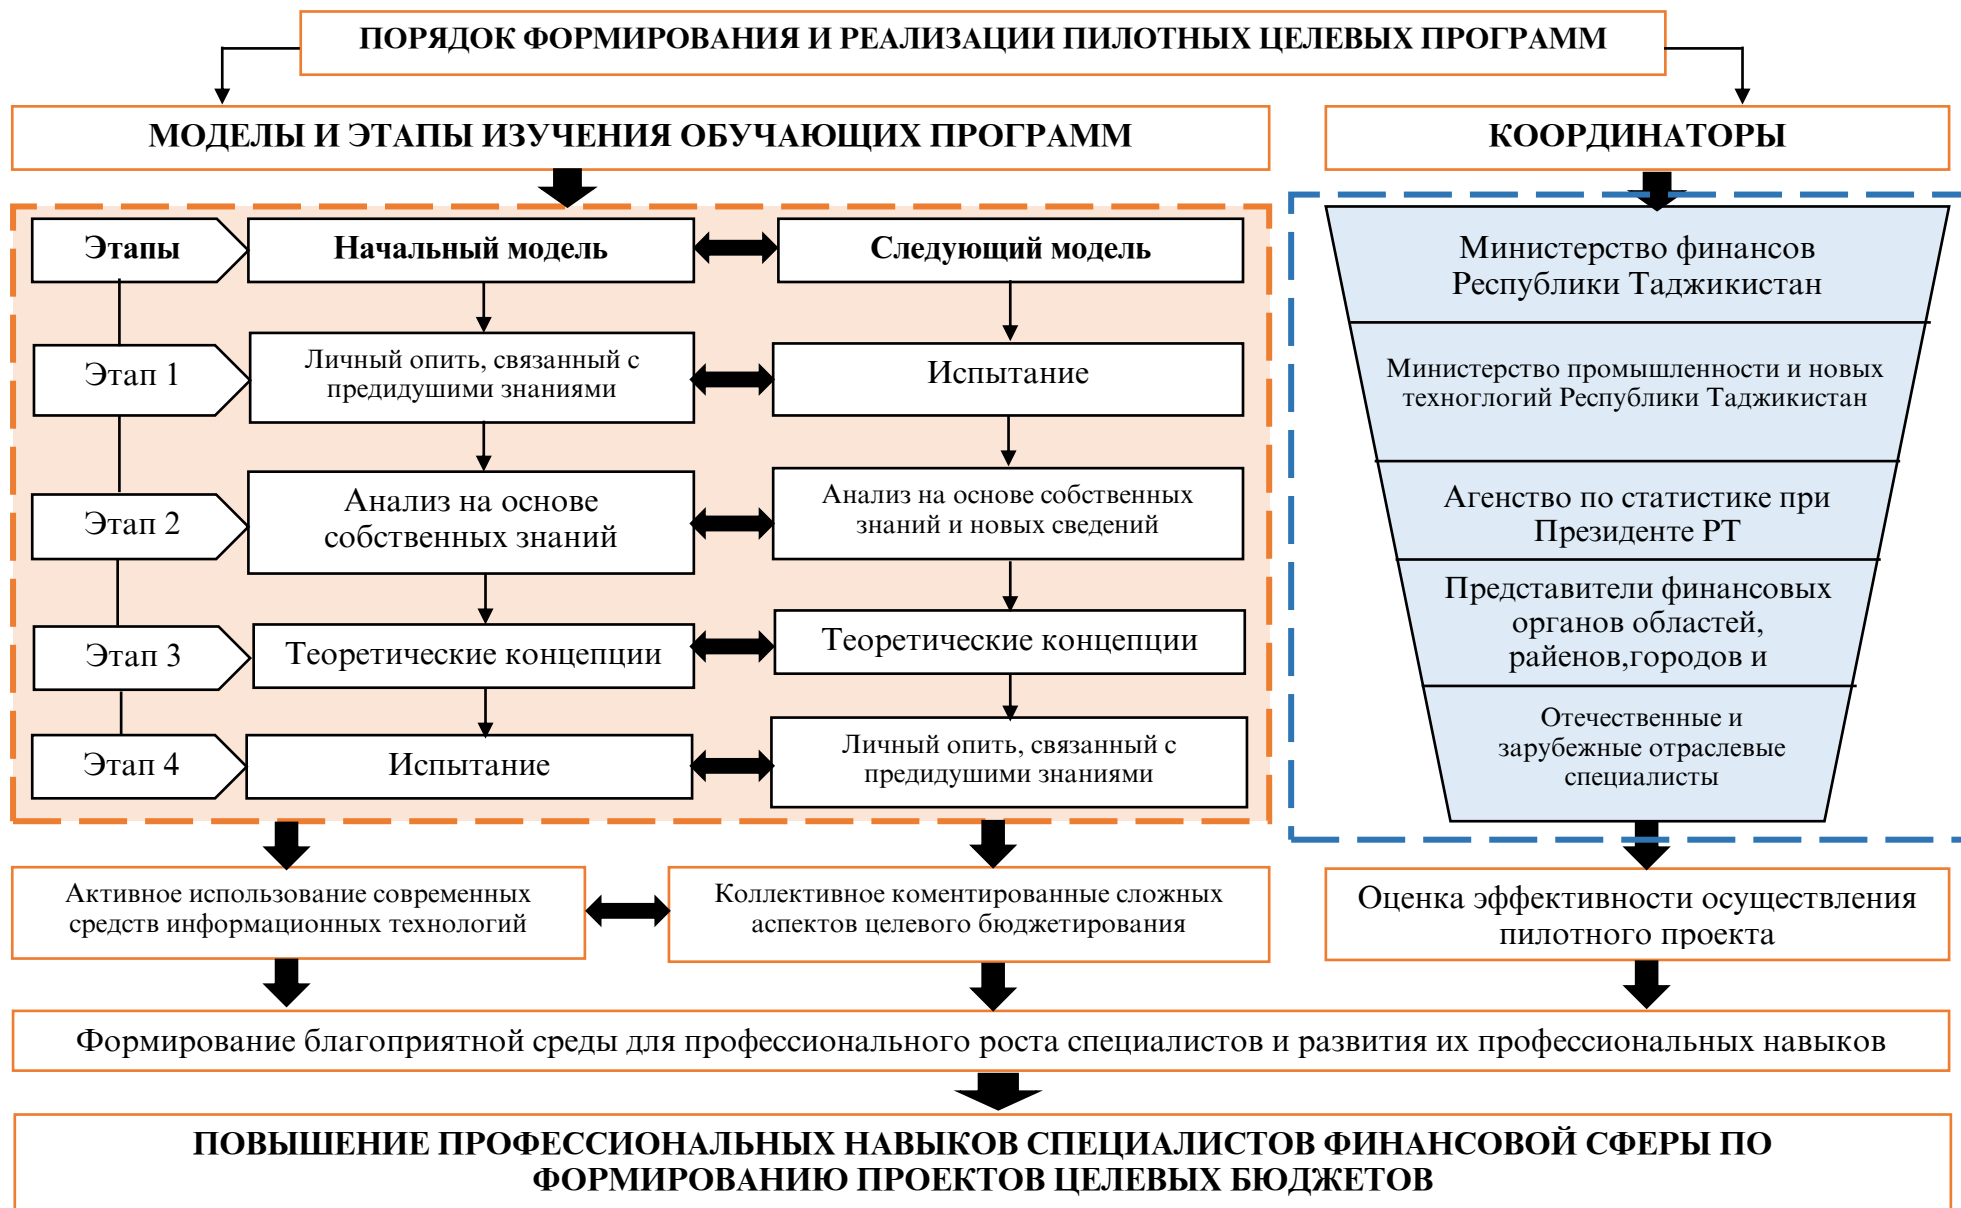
ПОРЯДОК ФОРМИРОВАНИЯ И РЕАЛИЗАЦИИ ПИЛОТНЫХ ЦЕЛЕВЫХ ПРОГРАММ

МОДЕЛЫ И ЭТАПЫ ИЗУЧЕНИЯ ОБУЧАЮЩИХ ПРОГРАММ

КООРДИНАТОРЫ

| Этапы | Начальный модель | Следующий модель |
|---|---|---|
| Этап 1 | Личный опить, связанный с предидушими знаниями | Испытание |
| Этап 2 | Анализ на основе собственных знаний | Анализ на основе собственных знаний и новых сведений |
| Этап 3 | Теоретические концепции | Теоретические концепции |
| Этап 4 | Испытание | Личный опить, связанный с предидушими знаниями |

Министерство финансов Республики Таджикистан

Министерство промышленности и новых техноглогий Республики Таджикистан

Агенство по статистике при Президенте РТ

Представители финансовых органов областей, райенов,городов и

Отечественные и зарубежные отраслевые специалисты

Активное использование современных средств информационных технологий

Коллективное коментированные сложных аспектов целевого бюджетирования

Оценка эффективности осуществления пилотного проекта

Формирование благоприятной среды для профессионального роста специалистов и развития их профессиональных навыков

ПОВЫШЕНИЕ ПРОФЕССИОНАЛЬНЫХ НАВЫКОВ СПЕЦИАЛИСТОВ ФИНАНСОВОЙ СФЕРЫ ПО ФОРМИРОВАНИЮ ПРОЕКТОВ ЦЕЛЕВЫХ БЮДЖЕТОВ